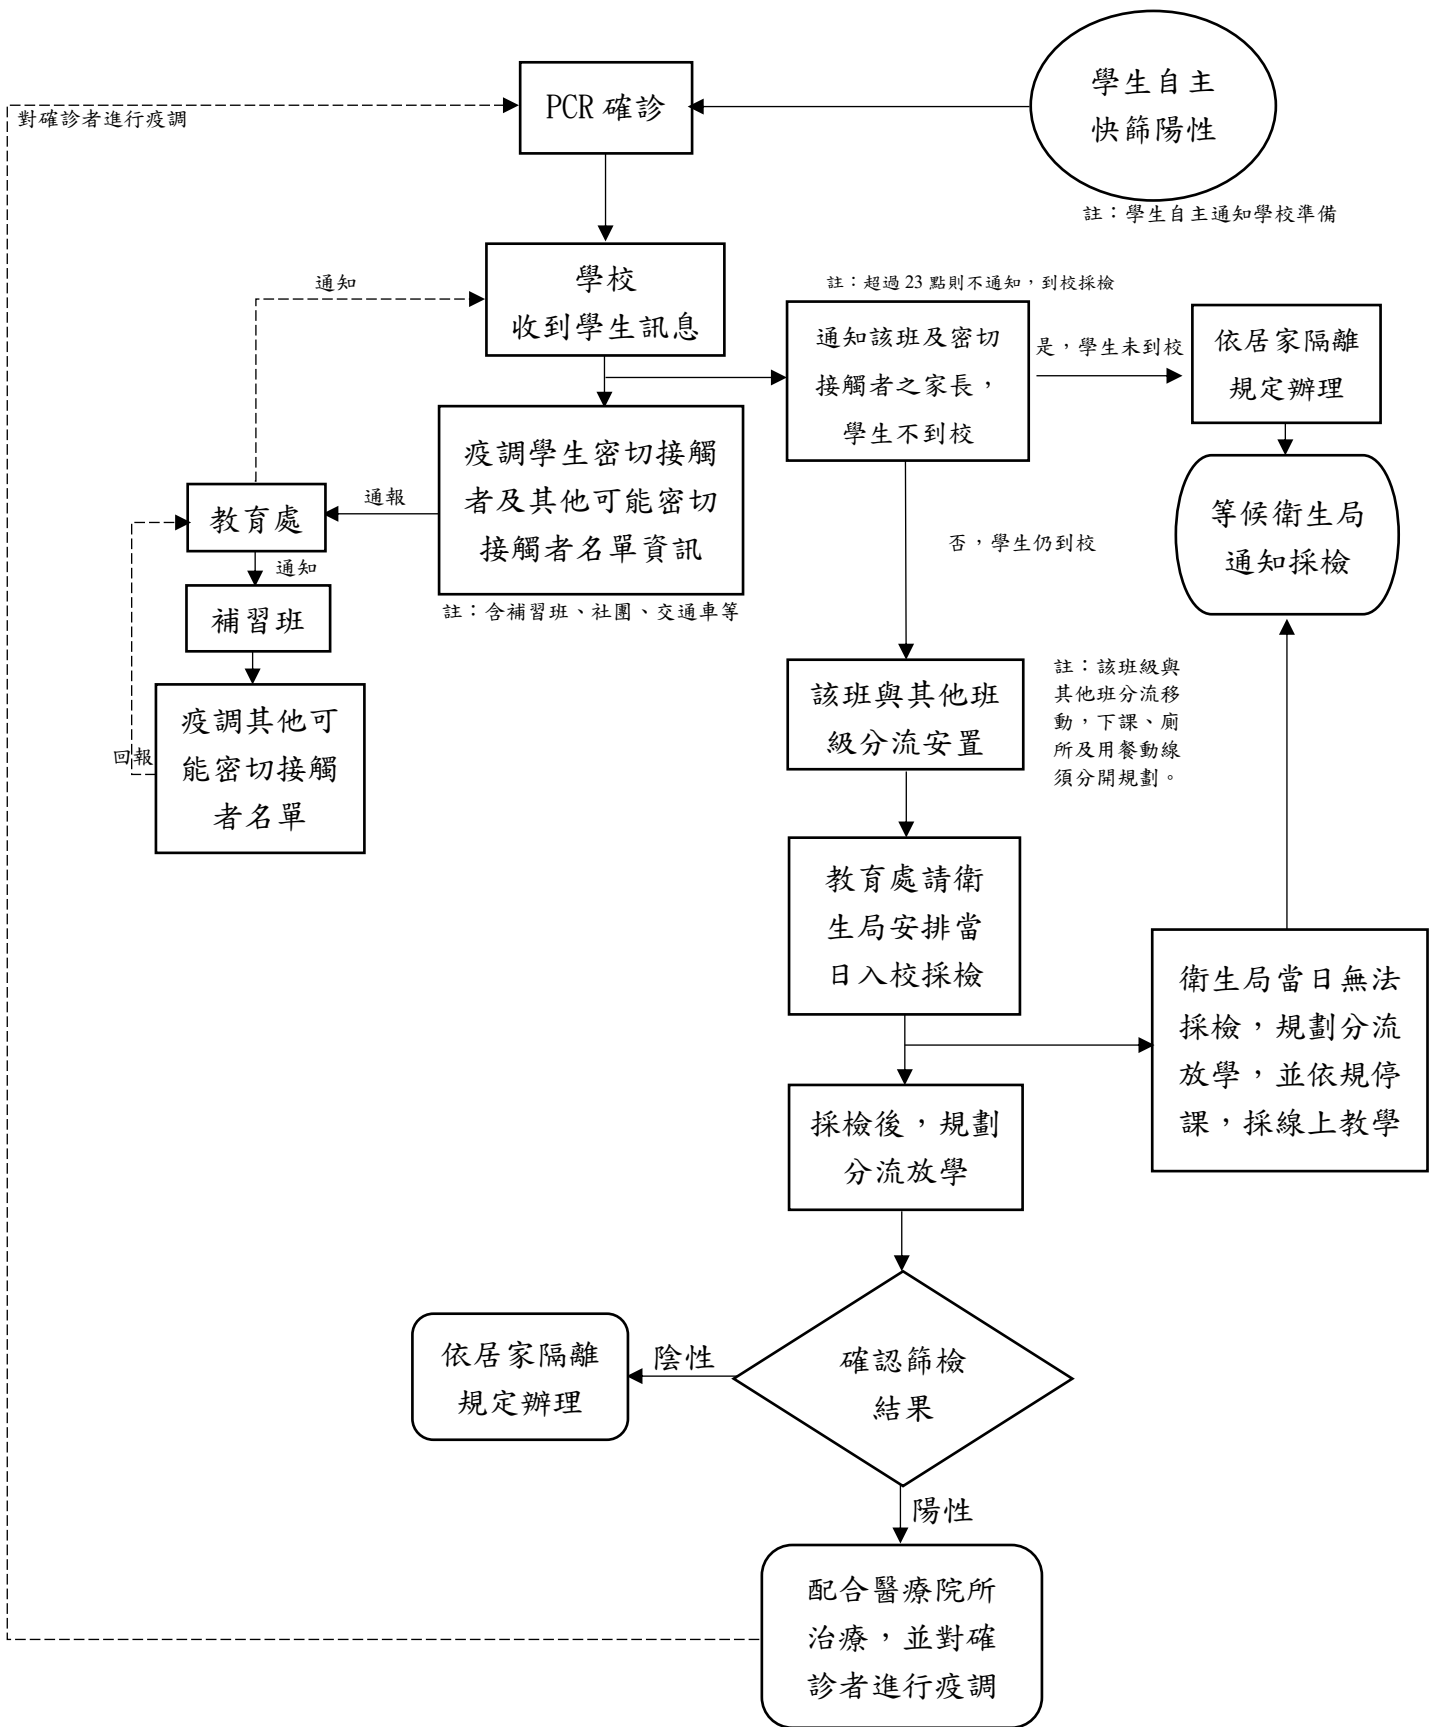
對確診者進行疫調

PCR 確診

學生自主快篩陽性

註：學生自主通知學校準備

通知

學校
收到學生訊息

註：超過 23 點則不通知，到校採檢

通知該班及密切接觸者之家長，學生不到校

是，學生未到校

依居家隔離規定辦理

等候衛生局通知採檢

通報

教育處

疫調學生密切接觸者及其他可能密切接觸者名單資訊

通知

補習班

註：含補習班、社團、交通車等

否，學生仍到校

回報

疫調其他可能密切接觸者名單

該班與其他班級分流安置

註：該班級與其他班分流移動，下課、廁所及用餐動線須分開規劃。

教育處請衛生局安排當日入校採檢

衛生局當日無法採檢，規劃分流放學，並依規停課，採線上教學

採檢後，規劃分流放學

依居家隔離規定辦理

陰性

確認篩檢結果

陽性

配合醫療院所治療，並對確診者進行疫調